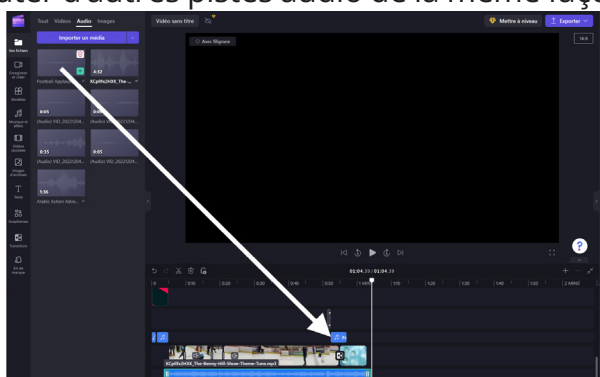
uter d'autres pistes audio de la même faço

Tout Vidéos Audio Images

Importer un média

Vidéo sans titre

Mettre à niveau

Exporter

16:9

Vos fichiers

Enregistrer et créer

Modèles

Musique et pistes

Vidéos stockées

Images d'archives

Texte

Graphiques

Transitions

Kit de marque

Avec filigrane

Football Keyframe

4:12

XCpXhs2HXK_The...

0:05

(Audio) VID_2022120...

0:05

(Audio) VID_2022120...

0:33

(Audio) VID_2022120...

0:05

(Audio) VID_2022120...

1:36

Arabic Action Adve...

?

00:04.33 / 01:04.33

XCpXhs2HXK_The-Benny-Hill-Show-Theme-Tune.mp3